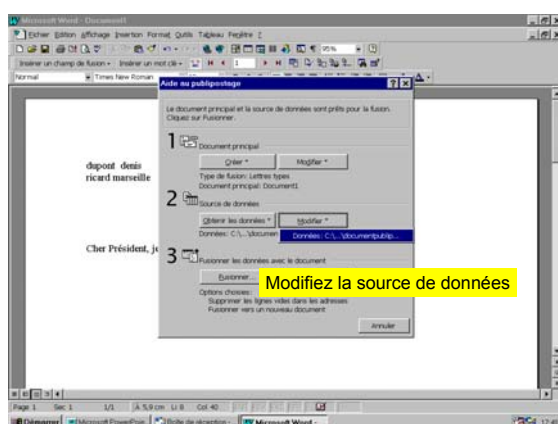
Microsoft Word - Document1

Fichier Edition Affichage Insertion Format Outils Tableau Fenêtre ?

Insérer un champ de fusion ▾ Insérer un mot clé ▾

Normal ▾ Times New Roman

Aide au publipostage

Le document principal et la source de données sont prêts pour la fusion. Cliquez sur Fusionner.

1 Document principal

Créer ▾ Modifier ▾

Type de fusion: Lettres types
Document principal: Document1

2 Source de données

Obtenir les données ▾ Modifier ▾

Données: C:\...\documen

Données : C:\...\document\publip...

3 Fusionner les données avec le document

Fusionner...

Options choisies:
Supprimer les lignes vides dans les adresses
Fusionner vers un nouveau document

Annuler

dupont denis
ricard marseille

Cher Président, je

Modifiez la source de données

Page 1 Sec 1 1/1 À 5,9 cm Li 8 Col 40

Démarrer Microsoft PowerPoint Boîte de réception Microsoft Word -